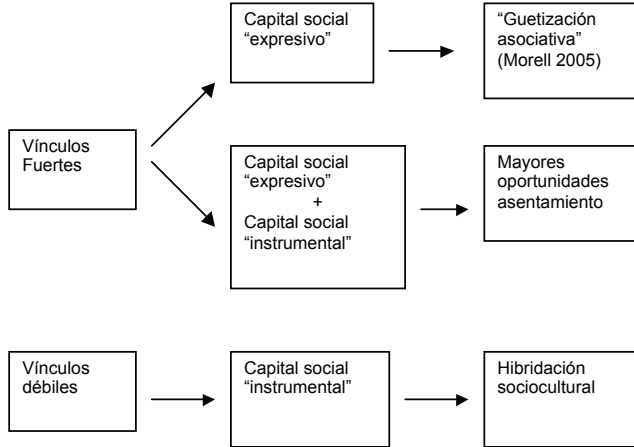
Capital social "expresivo"

"Guetización asociativa" (Morell 2005)

Vínculos Fuertes

Capital social "expresivo" + Capital social "instrumental"

Mayores oportunidades asentamiento

Vínculos débiles

Capital social "instrumental"

Hibridación sociocultural